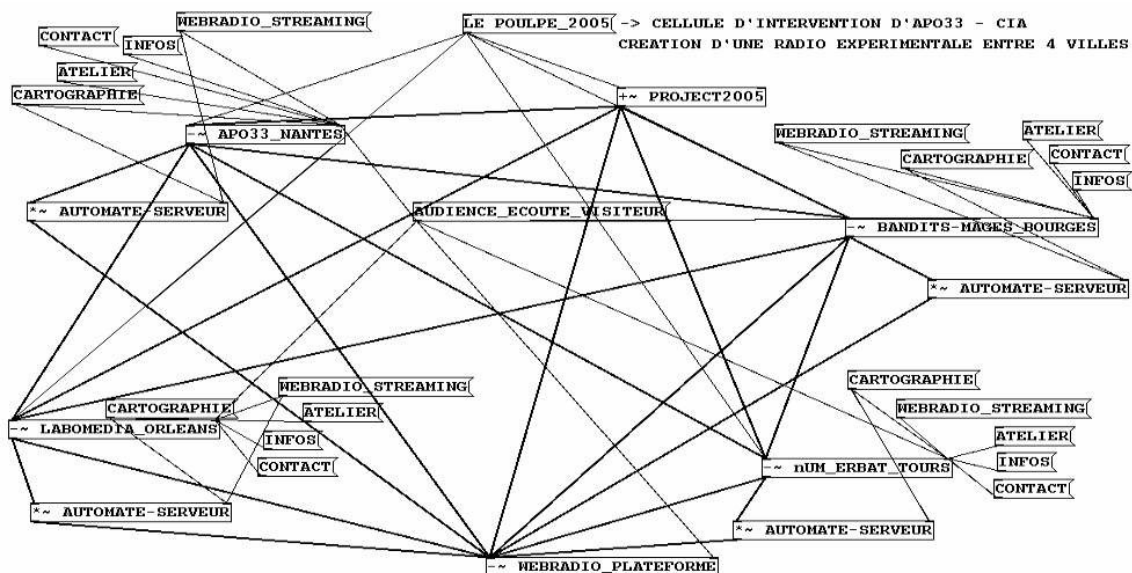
WEBRADIO_STREAMING
LE POULPE_2005 -> CELLULE D'INTERVENTION D'APO33 - CIA
CREATION D'UNE RADIO EXPERIMENTALE ENTRE 4 VILLES
CONTACT
INFOS
ATELIER
CARTOGRAPHIE
+~ PROJECT2005
-~ APO33_NANTES
WEBRADIO_STREAMING
ATELIER
CARTOGRAPHIE
CONTACT
INFOS
*~ AUTOMATE-SERVEUR
AUDIENCE_ECOUTE_VISITEUR
-~ BANDITS-MAGES_BOURGES
*~ AUTOMATE-SERVEUR
WEBRADIO_STREAMING
CARTOGRAPHIE
ATELIER
-~ LABOMEDIA_ORLEANS
INFOS
CONTACT
CARTOGRAPHIE
WEBRADIO_STREAMING
ATELIER
INFOS
-~ nUM_ERBAT_TOURS
CONTACT
*~ AUTOMATE-SERVEUR
*~ AUTOMATE-SERVEUR
-~ WEBRADIO_PLATEFORME